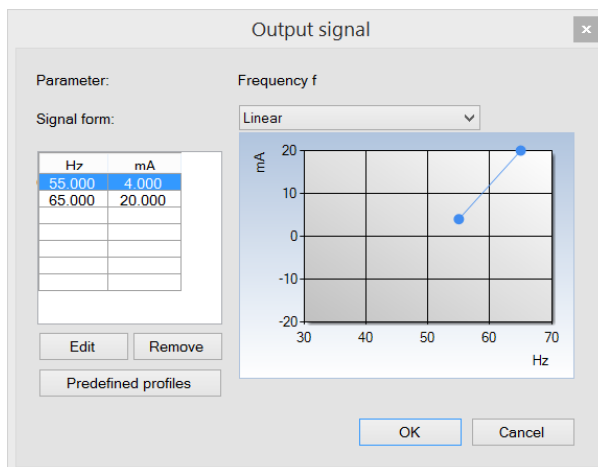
Output signal

×

Parameter:

Frequency f

Signal form:

Linear

| Hz | mA |
|---|---|
| 55.000 | 4.000 |
| 65.000 | 20.000 |
| | |
| | |
| | |
| | |
| | |

mA

20

10

0

-10

-20

30

40

50

60

70

Hz

Edit

Remove

Predefined profiles

OK

Cancel